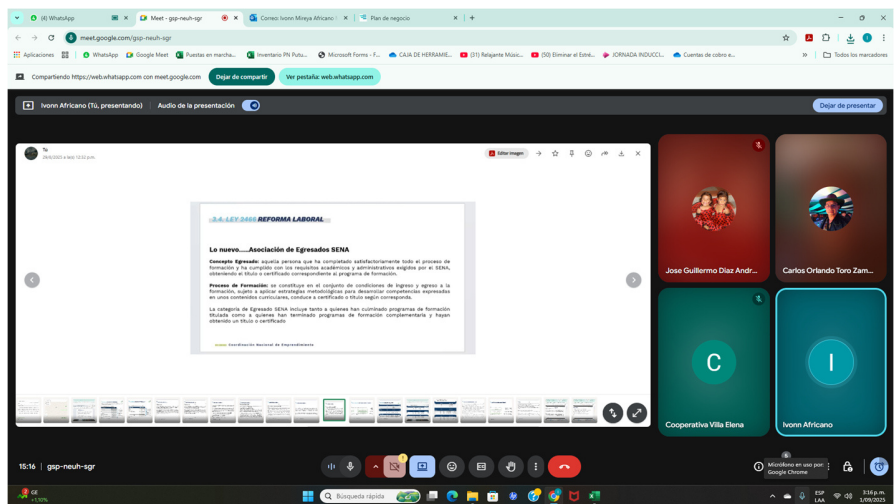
(4) WhatsApp | Meet - gsp-neuh-sgr | Correo: Ivonn Mireya Africano | Plan de negocio

meet.google.com/gsp-neuh-sgr

Aplicaciones | WhatsApp | Google Meet | Puestas en marcha... | Inventario PN Putu... | Microsoft Forms - F... | CAJA DE HERRAMIE... | (31) Relajante Músic... | (50) Eliminar el Estré... | JORNADA INDUCCI... | Cuentas de cobro e... | Todos los marcadores

Compartiendo https://web.whatsapp.com con meet.google.com | Dejar de compartir | Ver pestaña: web.whatsapp.com

Ivonn Africano (Tú, presentando) | Audio de la presentación | Dejar de presentar

Tú
28/8/2025 a la(s) 12:42 p.m.

Editar imagen

2.4. LEY 2466 REFORMA LABORAL

Lo nuevo……Asociación de Egresados SENA

Concepto Egresado: aquella persona que ha completado satisfactoriamente todo el proceso de formación y ha cumplido con los requisitos académicos y administrativos exigidos por el SENA, obteniendo el título o certificado correspondiente al programa de formación.

Proceso de Formación: se constituye en el conjunto de condiciones de ingreso y egreso a la formación, sujeto a aplicar estrategias metodológicas para desarrollar competencias expresadas en unos contenidos curriculares, conduce a certificado o título según corresponda.

La categoría de Egresado SENA incluye tanto a quienes han culminado programas de formación titulada como a quienes han terminado programas de formación complementaria y hayan obtenido un título o certificado

Coordinación Nacional de Emprendimiento

Jose Guillermo Diaz Andr...
Carlos Orlando Toro Zam...
C
Cooperativa Villa Elena
I
Ivonn Africano

15:16 | gsp-neuh-sgr

6
Micrófono en uso por: Google Chrome

GE +1,10%
Búsqueda rápida
ESP LAA
3:16 p.m. 3/09/2025